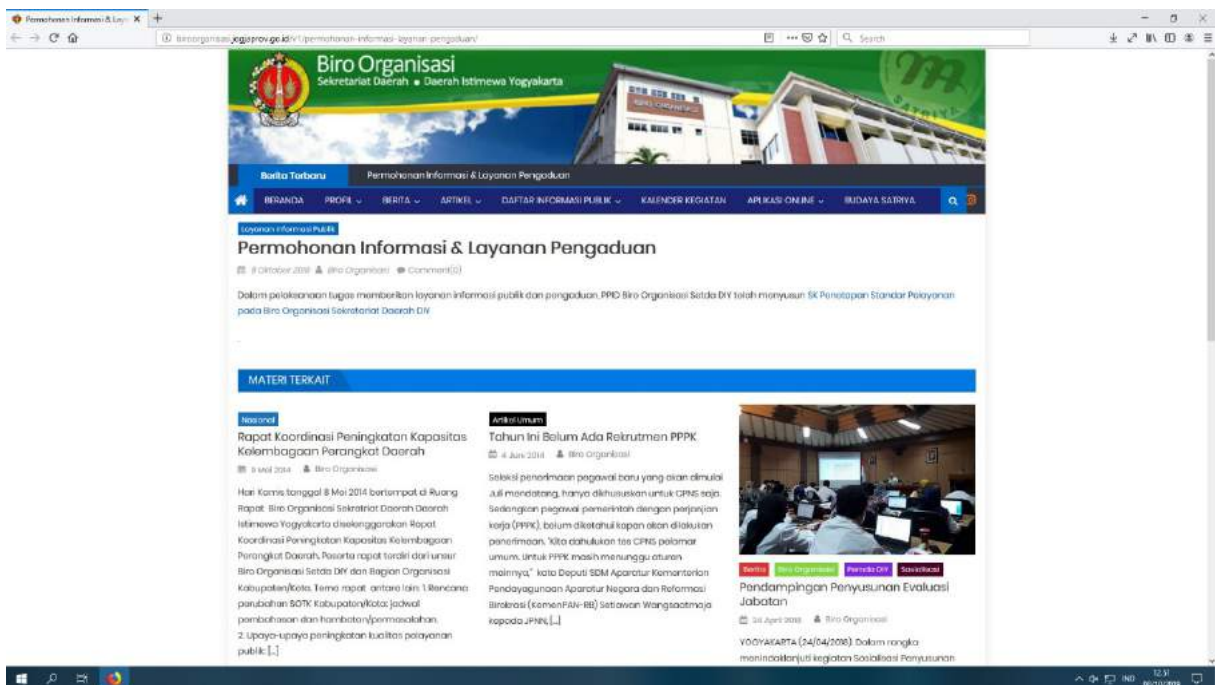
Permohonan Informasi & Lay ×

biroorganisasi.jogjaprov.go.id/v1/permohonan-informasi-layanan-pengaduan/

Search

Biro Organisasi
Sekretariat Daerah • Daerah Istimewa Yogyakarta

Berita Terbaru
Permohonan Informasi & Layanan Pengaduan

BERANDA PROFIL ⌄ BERITA ⌄ ARTIKEL ⌄ DAFTAR INFORMASI PUBLIK ⌄ KALENDER KEGIATAN APLIKASI ONLINE ⌄ BUDAYA SATRIYA

Layanan Informasi Publik

Permohonan Informasi & Layanan Pengaduan

9 Oktober 2018 Biro Organisasi Comment(0)

Dalam pelaksanaan tugas memberikan layanan informasi publik dan pengaduan, PPID Biro Organisasi Setda DIY telah menyusun SK Penetapan Standar Pelayanan pada Biro Organisasi Sekretariat Daerah DIY

MATERI TERKAIT

Nasional
Rapat Koordinasi Peningkatan Kapasitas Kelembagaan Perangkat Daerah
8 Mei 2014 Biro Organisasi
Hari Kamis tanggal 8 Mei 2014 bertempat di Ruang Rapat Biro Organisasi Sekretariat Daerah Daerah Istimewa Yogyakarta diselenggarakan Rapat Koordinasi Peningkatan Kapasitas Kelembagaan Perangkat Daerah. Peserta rapat terdiri dari unsur Biro Organisasi Setda DIY dan Bagian Organisasi Kabupaten/Kota. Tema rapat antara lain 1. Rencana perubahan SOTK Kabupaten/Kota; jadwal pembahasan dan hambatan/permasalahan. 2. Upaya-upaya peningkatan kualitas pelayanan publik [...]

Artikel Umum
Tahun Ini Belum Ada Rekrutmen PPPK
4 Juni 2014 Biro Organisasi
Seleksi penerimaan pegawai baru yang akan dimulai Juli mendatang, hanya dikhususkan untuk CPNS saja. Sedangkan pegawai pemerintah dengan perjanjian kerja (PPPK), belum diketahui kapan akan dilakukan penerimaan. "Kita dahulukan tes CPNS pelamar umum. Untuk PPPK masih menunggu aturan mainnya," kata Deputi SDM Aparatur Kementerian Pendayagunaan Aparatur Negara dan Reformasi Birokrasi (KemenPAN-RB) Setiawan Wangsaatmaja kepada JPNN, [...]

Berita Biro Organisasi Pemda DIY Sosialisasi
Pendampingan Penyusunan Evaluasi Jabatan
24 April 2018 Biro Organisasi
YOGYAKARTA (24/04/2018). Dalam rangka menindaklanjuti kegiatan Sosialisasi Penyusunan

IND 12.51